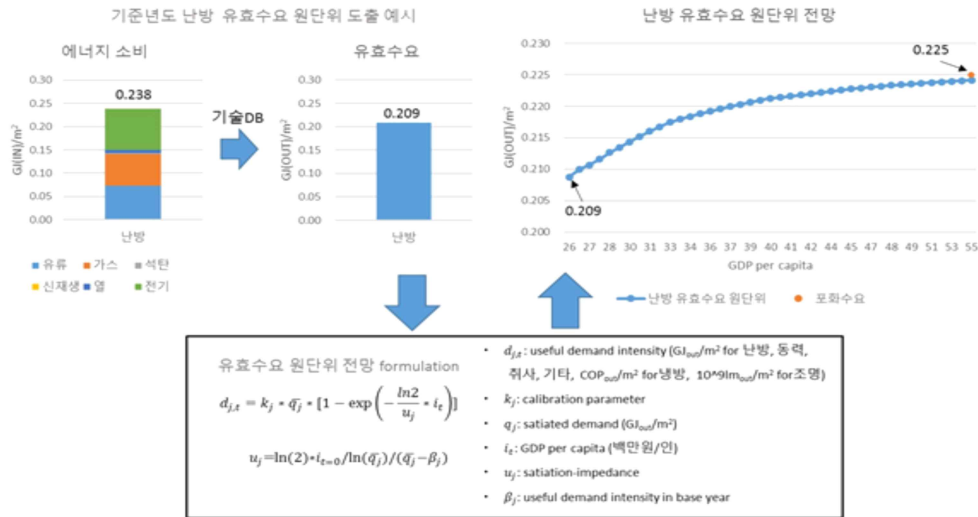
기준년도 난방 유효수요 원단위 도출 예시

에너지 소비

0.30
0.25
0.20
0.15
0.10
0.05
0.00

GJ(IN)/m²

0.238

난방

■ 유류 ■ 가스 ■ 석탄
■ 신재생 ■ 열 ■ 전기

기술DB

유효수요

0.30
0.25
0.20
0.15
0.10
0.05
0.00

GJ(OUT)/m²

0.209

난방

난방 유효수요 원단위 전망

0.230
0.225
0.220
0.215
0.210
0.205
0.200

GJ(OUT)/m²

0.225

0.209

26 27 28 29 30 31 33 34 35 36 37 38 39 40 41 42 43 44 45 47 48 49 51 53 55

GDP per capita

난방 유효수요 원단위 ● 포화수요

유효수요 원단위 전망 formulation

$d_{j,t} = k_j * \bar{q_j} * [1 - \exp\left(-\frac{ln2}{u_j} * i_t\right)]$

$u_j = \ln(2) * i_{t=0} / \ln(\bar{q_j}) / (\bar{q_j} - \beta_j)$

• $d_{j,t}$: useful demand intensity (GJ$_{out}$/m² for 난방, 동력, 취사, 기타, COP$_{out}$/m² for냉방, 10^9lm$_{out}$/m² for조명)

• $k_j$: calibration parameter

• $q_j$: satiated demand (GJ$_{out}$/m²)

• $i_t$: GDP per capita (백만원/인)

• $u_j$: satiation-impedance

• $\beta_j$: useful demand intensity in base year